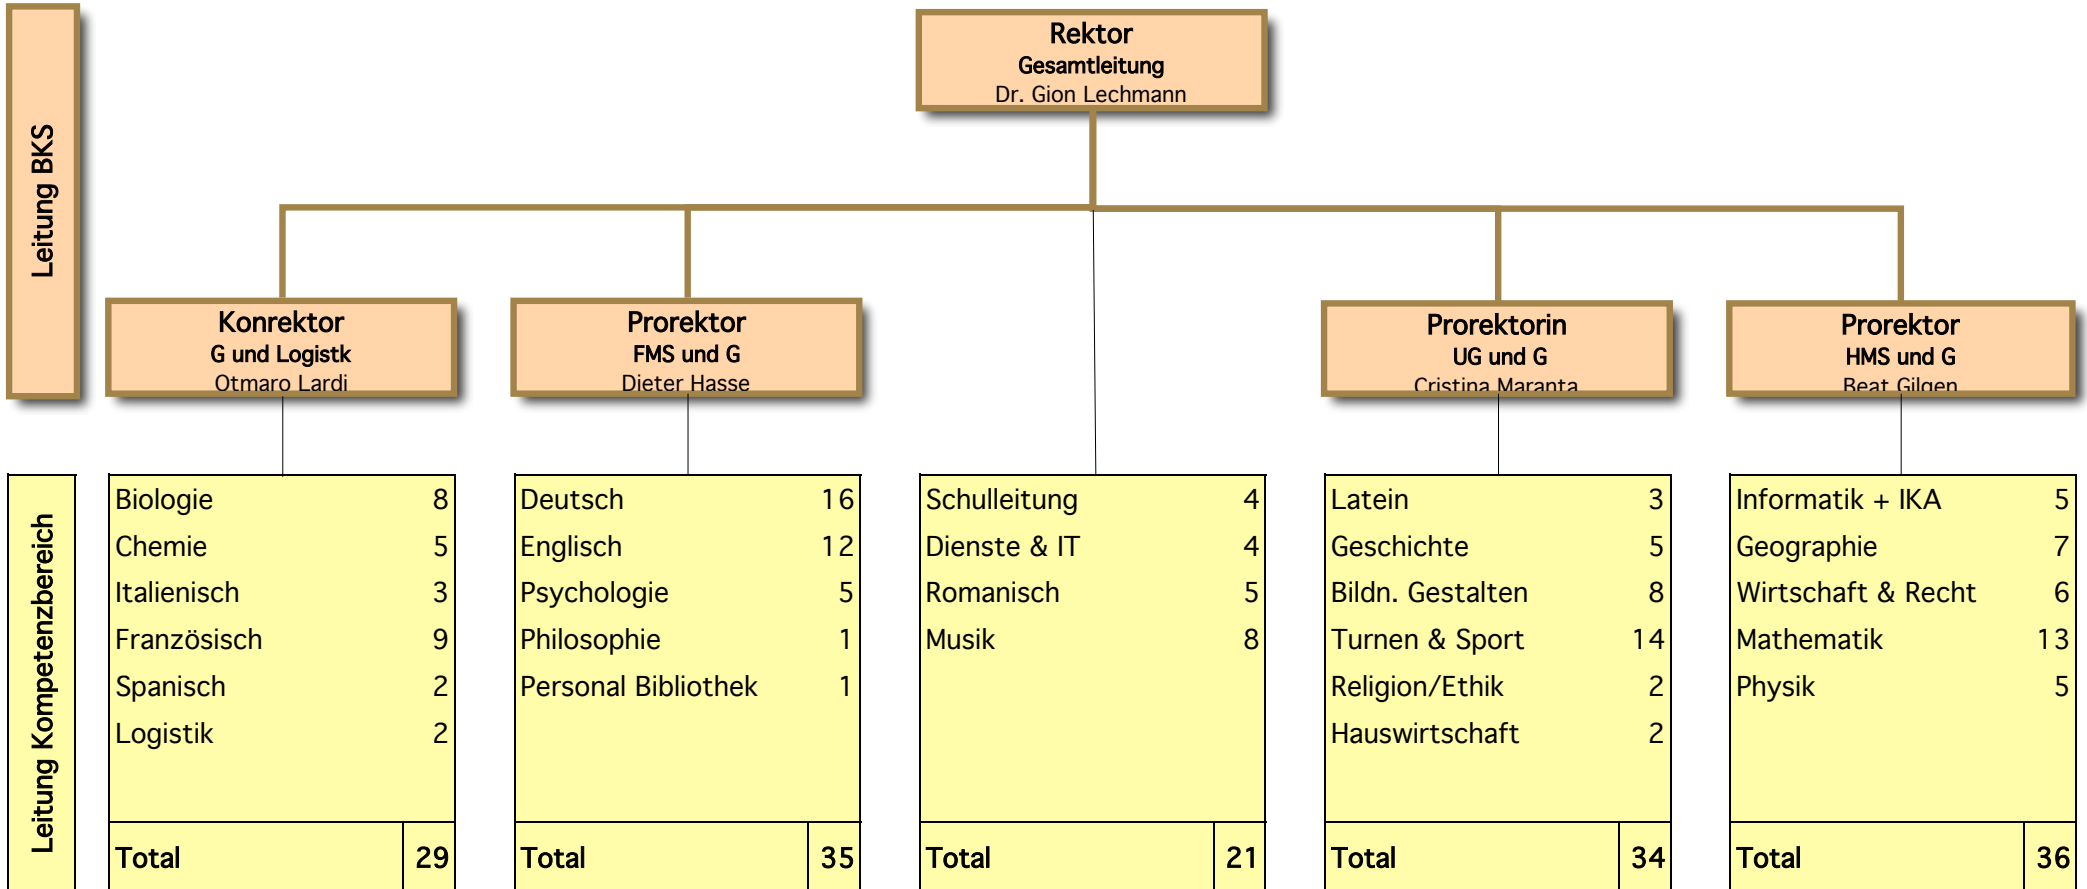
Leitung BKS

Rektor
Gesamtleitung
Dr. Gion Lechmann

Konrektor
G und Logistk
Otmaro Lardi

Prorektor
FMS und G
Dieter Hasse

Prorektorin
UG und G
Cristina Maranta

Prorektor
HMS und G
Beat Gilgen

Leitung Kompetenzbereich

| Biologie | 8 |
|---|---|
| Chemie | 5 |
| Italienisch | 3 |
| Französisch | 9 |
| Spanisch | 2 |
| Logistik | 2 |
| Total | 29 |

| Deutsch | 16 |
|---|---|
| Englisch | 12 |
| Psychologie | 5 |
| Philosophie | 1 |
| Personal Bibliothek | 1 |
| Total | 35 |

| Schulleitung | 4 |
|---|---|
| Dienste & IT | 4 |
| Romanisch | 5 |
| Musik | 8 |
| Total | 21 |

| Latein | 3 |
|---|---|
| Geschichte | 5 |
| Bildn. Gestalten | 8 |
| Turnen & Sport | 14 |
| Religion/Ethik | 2 |
| Hauswirtschaft | 2 |
| Total | 34 |

| Informatik + IKA | 5 |
|---|---|
| Geographie | 7 |
| Wirtschaft & Recht | 6 |
| Mathematik | 13 |
| Physik | 5 |
| Total | 36 |